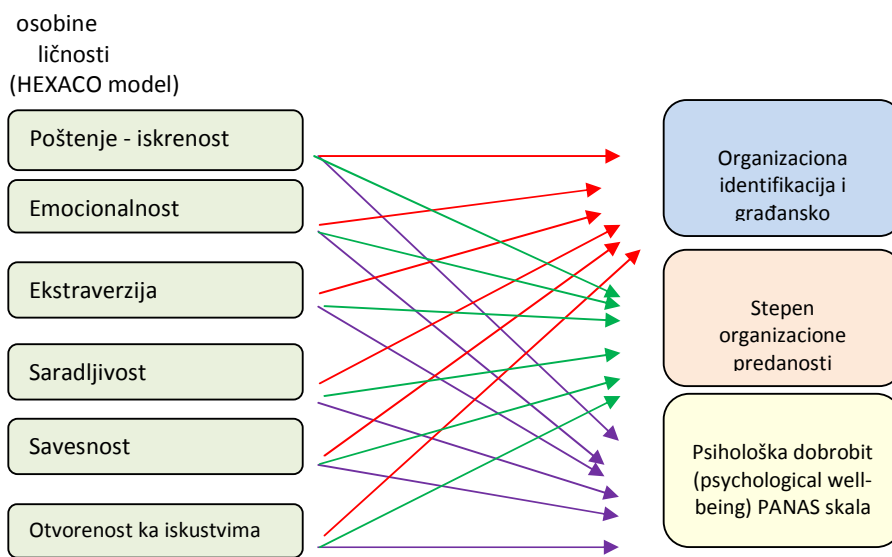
osobine ličnosti (HEXACO model)

Poštenje - iskrenost

Emocionalnost

Ekstraverzija

Saradljivost

Savesnost

Otvorenost ka iskustvima

Organizaciona identifikacija i građansko

Stepen organizacione predanosti

Psihološka dobrobit (psychological well-being) PANAS skala